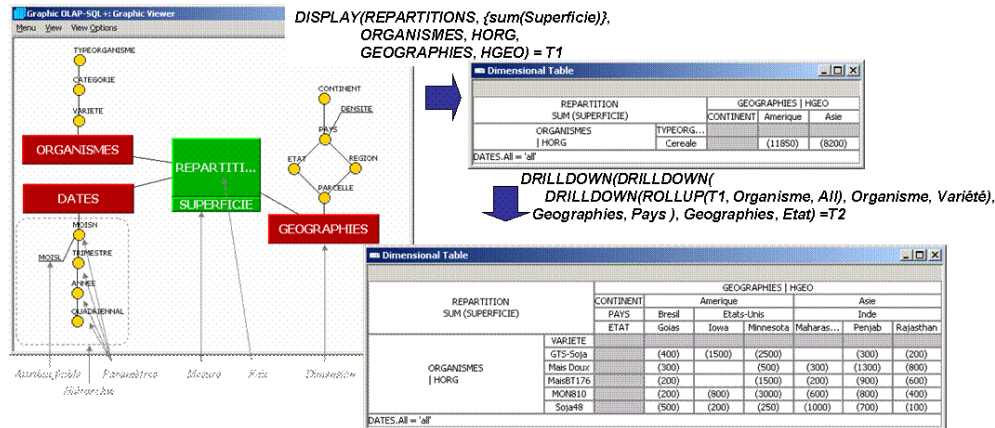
Graphic OLAP-SQL +: Graphic Viewer
Menu View View Options

TYPEORGANISME
CATEGORIE
VARIETE
ORGANISMES
DATES
REPARTITI...
SUPERFICIE
MOISN
MOISL
TRIMESTRE
ANNEE
QUADRIENNAL
CONTINENT
DENSITE
PAYS
ETAT
REGION
PARCELLE
GEOGRAPHIES

Attribut faible
Hiérarchie
Paramètres
Mesure
Fait
Dimension

DISPLAY(REPARTITIONS, {sum(Superficie)}, ORGANISMES, HORG, GEOGRAPHIES, HGEO) = T1

Dimensional Table

| REPARTITION SUM (SUPERFICIE) | | GEOGRAPHIES \| HGEO | | |
|---|---|---|---|---|
| | | CONTINENT | Amerique | Asie |
| ORGANISMES \| HORG | TYPEORG... | | | |
| | Cereale | | (11850) | (8200) |

DATES.All = 'all'

DRILLDOWN(DRILLDOWN( DRILLDOWN(ROLLUP(T1, Organisme, All), Organisme, Variété), Geographies, Pays ), Geographies, Etat) =T2

Dimensional Table

| REPARTITION SUM (SUPERFICIE) | | GEOGRAPHIES \| HGEO | | | | | | |
|---|---|---|---|---|---|---|---|---|
| | | CONTINENT | Amerique | | | Asie | | |
| | | PAYS | Bresil | Etats-Unis | | Inde | | |
| | | ETAT | Goias | Iowa | Minnesota | Maharas... | Penjab | Rajasthan |
| ORGANISMES \| HORG | VARIETE | | | | | | | |
| | GTS-Soja | | (400) | (1500) | (2500) | | (300) | (200) |
| | Mais Doux | | (300) | | (500) | (300) | (1300) | (800) |
| | MaisBT176 | | (200) | | (1500) | (200) | (900) | (600) |
| | MON810 | | (200) | (800) | (3000) | (600) | (800) | (400) |
| | Soja48 | | (500) | (200) | (250) | (1000) | (700) | (100) |

DATES.All = 'all'